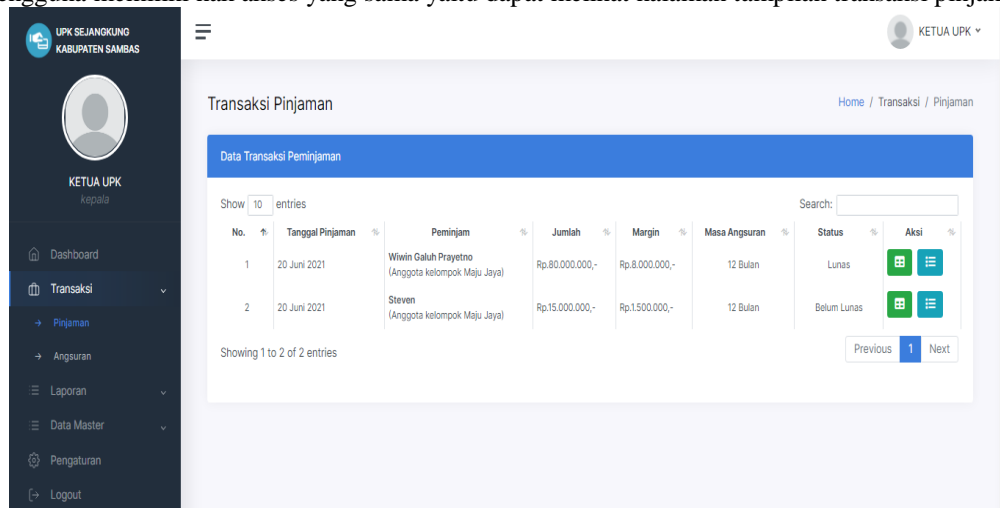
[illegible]

UPK SEJANGKUNG KABUPATEN SAMBAS

KETUA UPK
kepala

Dashboard
Transaksi
Pinjaman
Angsuran
Laporan
Data Master
Pengaturan
Logout

KETUA UPK

Transaksi Pinjaman

Home / Transaksi / Pinjaman

Data Transaksi Peminjaman

Show 10 entries

Search:

| No. | Tanggal Pinjaman | Peminjam | Jumlah | Margin | Masa Angsuran | Status | Aksi |
|---|---|---|---|---|---|---|---|
| 1 | 20 Juni 2021 | Wiwin Galuh Prayetno (Anggota kelompok Maju Jaya) | Rp.80.000.000,- | Rp.8.000.000,- | 12 Bulan | Lunas | |
| 2 | 20 Juni 2021 | Steven (Anggota kelompok Maju Jaya) | Rp.15.000.000,- | Rp.1.500.000,- | 12 Bulan | Belum Lunas | |

Showing 1 to 2 of 2 entries

Previous 1 Next